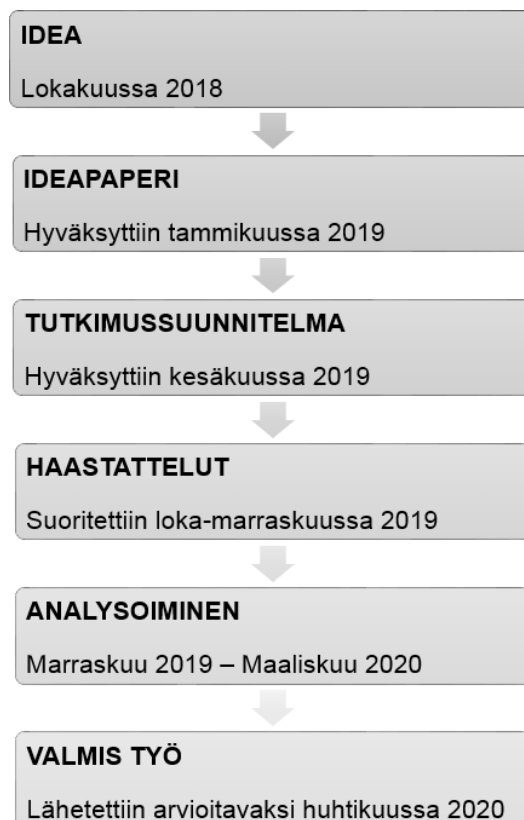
IDEA

Lokakuussa 2018

IDEAPAPERI

Hyväksyttiin tammikuussa 2019

TUTKIMUSSUUNNITELMA

Hyväksyttiin kesäkuussa 2019

HAASTATTELUT

Suoritettiin loka-marraskuussa 2019

ANALYSOIMINEN

Marraskuu 2019 – Maaliskuu 2020

VALMIS TYÖ

Lähetettiin arvioitavaksi huhtikuussa 2020